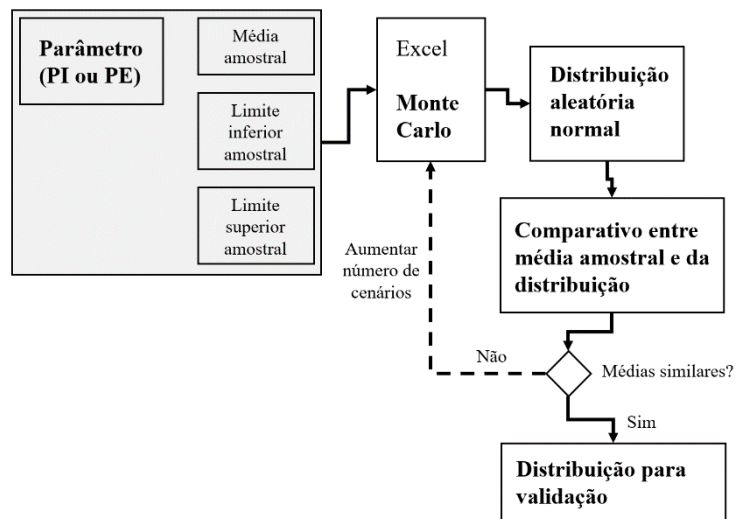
Parâmetro (PI ou PE)

Média amostral

Limite inferior amostral

Limite superior amostral

Excel

Monte Carlo

Distribuição aleatória normal

Comparativo entre média amostral e da distribuição

Aumentar número de cenários

Não

Médias similares?

Sim

Distribuição para validação